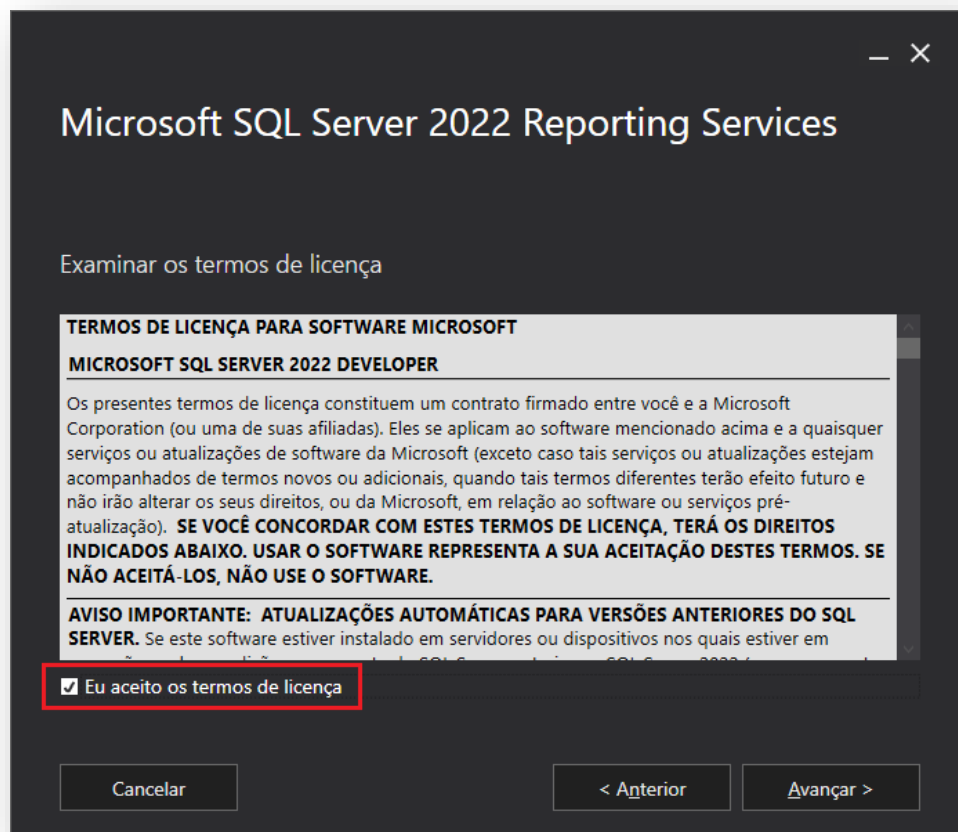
_ ✕

Microsoft SQL Server 2022 Reporting Services

Examinar os termos de licença

TERMOS DE LICENÇA PARA SOFTWARE MICROSOFT

MICROSOFT SQL SERVER 2022 DEVELOPER

Os presentes termos de licença constituem um contrato firmado entre você e a Microsoft Corporation (ou uma de suas afiliadas). Eles se aplicam ao software mencionado acima e a quaisquer serviços ou atualizações de software da Microsoft (exceto caso tais serviços ou atualizações estejam acompanhados de termos novos ou adicionais, quando tais termos diferentes terão efeito futuro e não irão alterar os seus direitos, ou da Microsoft, em relação ao software ou serviços pré-atualização). **SE VOCÊ CONCORDAR COM ESTES TERMOS DE LICENÇA, TERÁ OS DIREITOS INDICADOS ABAIXO. USAR O SOFTWARE REPRESENTA A SUA ACEITAÇÃO DESTES TERMOS. SE NÃO ACEITÁ-LOS, NÃO USE O SOFTWARE.**

**AVISO IMPORTANTE: ATUALIZAÇÕES AUTOMÁTICAS PARA VERSÕES ANTERIORES DO SQL SERVER.** Se este software estiver instalado em servidores ou dispositivos nos quais estiver em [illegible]

Eu aceito os termos de licença

Cancelar

< Anterior

Avançar >